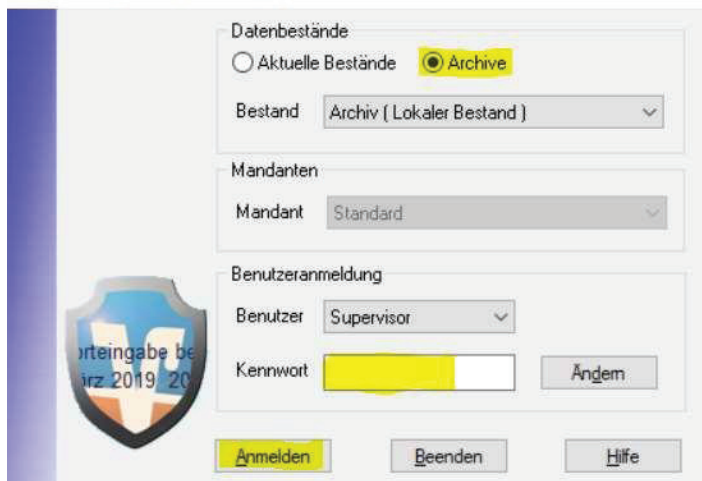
Datenbestände

Aktuelle Bestände

Archive

Bestand

Archiv ( Lokaler Bestand )

Mandanten

Mandant

Standard

Benutzeranmeldung

Benutzer

Supervisor

Kennwort

Ändern

rteingabe be

ärz 2019, 20

Anmelden

Beenden

Hilfe